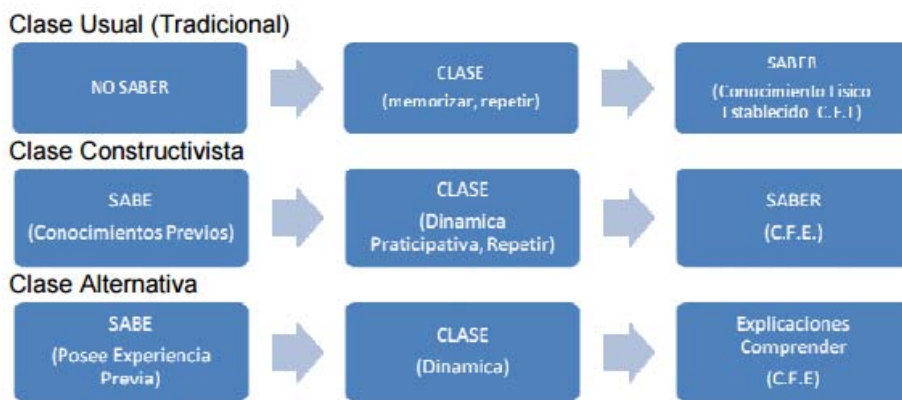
Clase Usual (Tradicional)

NO SABER

CLASE
(memorizar, repetir)

SABER
(Conocimiento Fisico Establecido C.F.E)

Clase Constructivista

SABE
(Conocimientos Previos)

CLASE
(Dinamica Praticipativa, Repetir)

SABER
(C.F.E.)

Clase Alternativa

SABE
(Posee Experiencia Previa)

CLASE
(Dinamica)

Explicaciones
Comprender
(C.F.E)